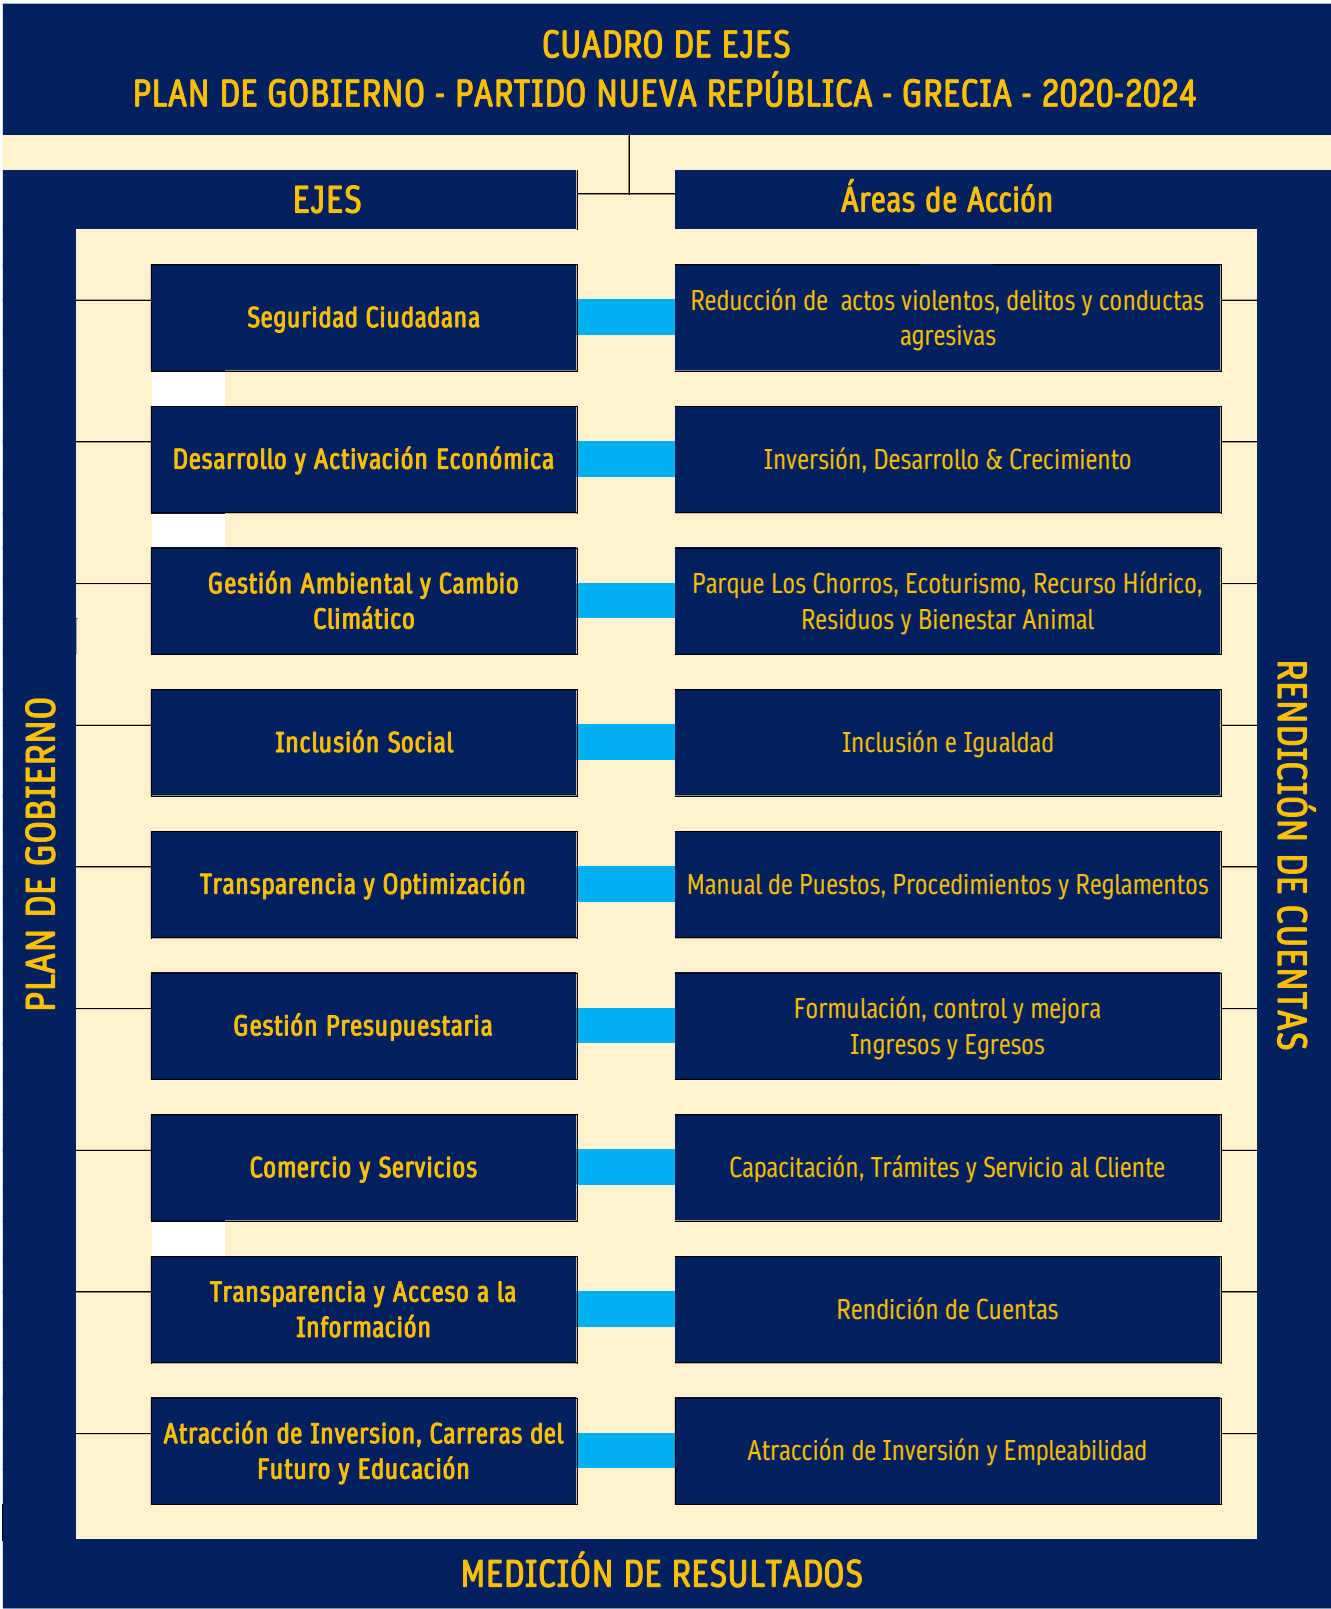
CUADRO DE EJES
PLAN DE GOBIERNO - PARTIDO NUEVA REPÚBLICA - GRECIA - 2020-2024

EJES

Áreas de Acción

PLAN DE GOBIERNO

Seguridad Ciudadana

Reducción de actos violentos, delitos y conductas agresivas

Desarrollo y Activación Económica

Inversión, Desarrollo & Crecimiento

Gestión Ambiental y Cambio Climático

Parque Los Chorros, Ecoturismo, Recurso Hídrico, Residuos y Bienestar Animal

Inclusión Social

Inclusión e Igualdad

Transparencia y Optimización

Manual de Puestos, Procedimientos y Reglamentos

Gestión Presupuestaria

Formulación, control y mejora
Ingresos y Egresos

Comercio y Servicios

Capacitación, Trámites y Servicio al Cliente

Transparencia y Acceso a la Información

Rendición de Cuentas

Atracción de Inversion, Carreras del Futuro y Educación

Atracción de Inversión y Empleabilidad

RENDICIÓN DE CUENTAS

MEDICIÓN DE RESULTADOS